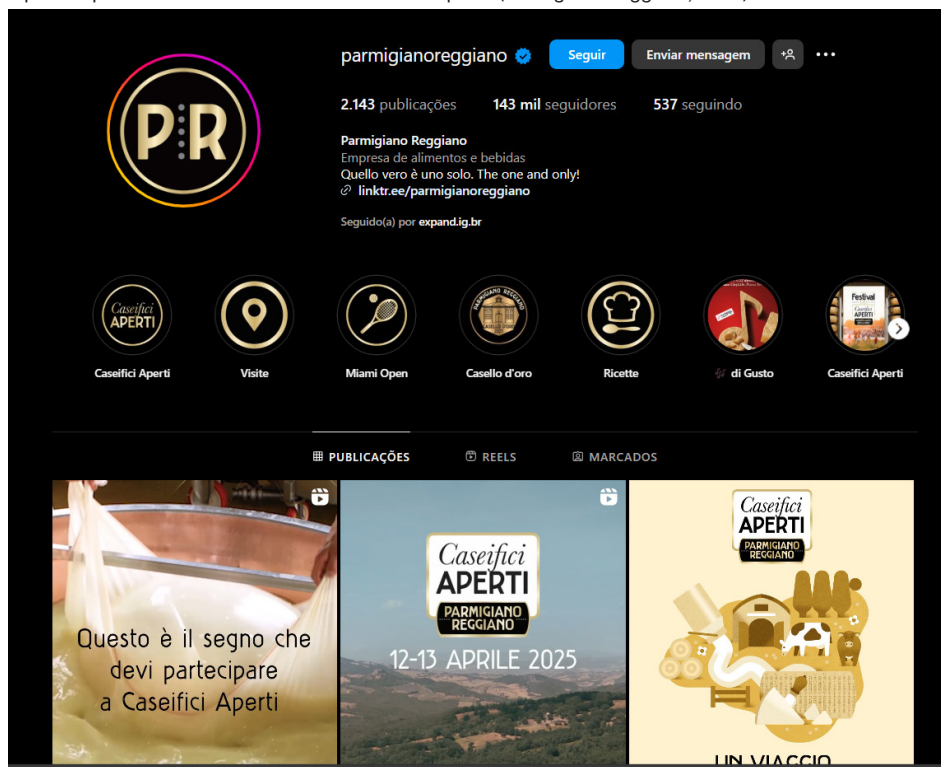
parmigianoreggiano Seguir Enviar mensagem

2.143 publicações 143 mil seguidores 537 seguindo

Parmigiano Reggiano
Empresa de alimentos e bebidas
Quello vero è uno solo. The one and only!
linktr.ee/parmigianoreggiano

Seguido(a) por expand.ig.br

P R

Caseifici APERTI

Caseifici Aperti | Visite | Miami Open | Casello d'oro | Ricette | di Gusto | Caseifici Aperti

Festival

PUBLICAÇÕES REELS MARCADOS

Questo è il segno che devi partecipare a Caseifici Aperti

Caseifici APERTI PARMIGIANO REGGIANO 12-13 APRILE 2025

Caseifici APERTI PARMIGIANO REGGIANO

UN VIAGGIO